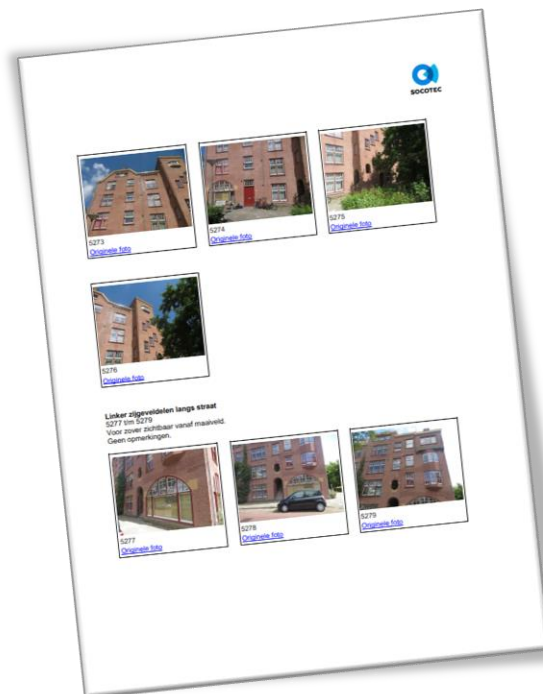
SOCOTEC

5273
Originele foto

5274
Originele foto

5275
Originele foto

5276
Originele foto

Linker zijgeveldelen langs straat
5277 t/m 5279
Voor zover zichtbaar vanaf maaiveld.
Geen opmerkingen.

5277
Originele foto

5278
Originele foto

5279
Originele foto